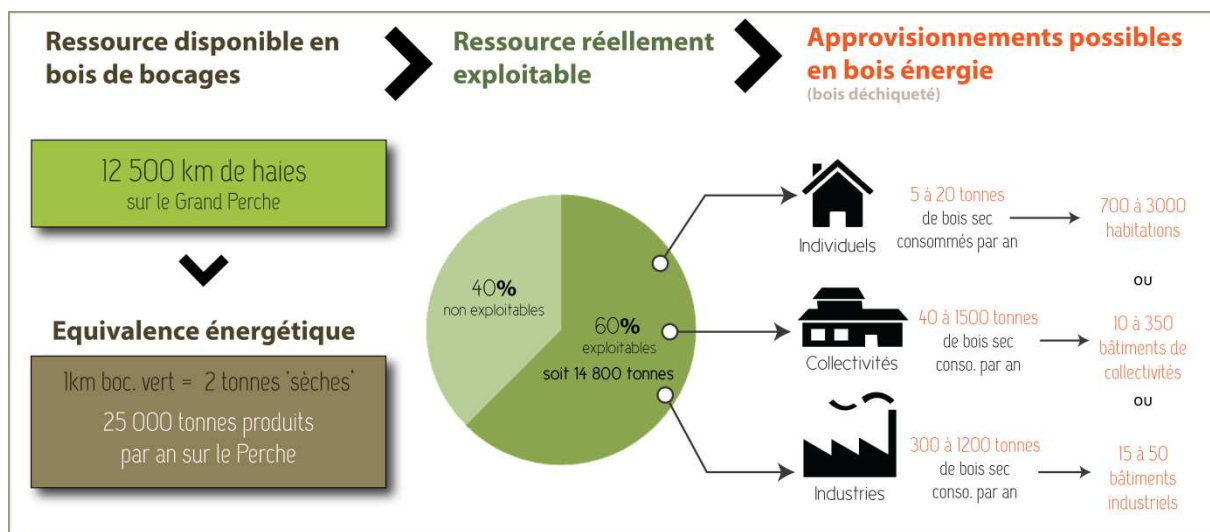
Ressource disponible en bois de bocages

Ressource réellement exploitable

Approvisionnements possibles en bois énergie
(bois déchiqueté)

12 500 km de haies
sur le Grand Perche

Equivalence énergétique

1km boc. vert = 2 tonnes 'sèches'
25 000 tonnes produits par an sur le Perche

40%
non exploitables

60%
exploitables
soit 14 800 tonnes

Individuels

5 à 20 tonnes
de bois sec
consommés par an

700 à 3000
habitations

ou

Collectivités

40 à 1500 tonnes
de bois sec
conso. par an

10 à 350
bâtiments de collectivités

ou

Industries

300 à 1200 tonnes
de bois sec
conso. par an

15 à 50
bâtiments industriels